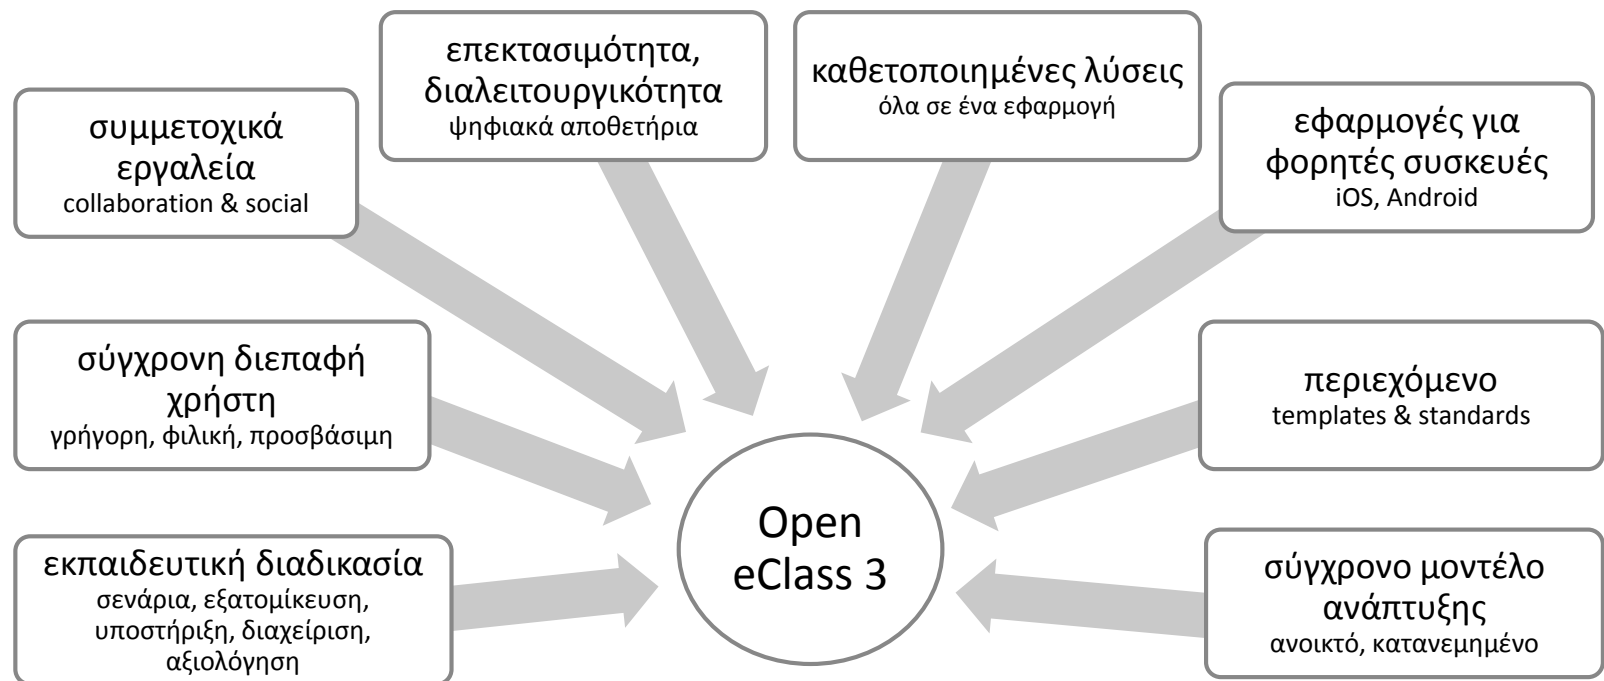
συμμετοχικά εργαλεία
collaboration & social

επεκτασιμότητα, διαλειτουργικότητα
ψηφιακά αποθετήρια

καθετοποιημένες λύσεις
όλα σε ένα εφαρμογή

εφαρμογές για φορητές συσκευές
iOS, Android

σύγχρονη διεπαφή χρήστη
γρήγορη, φιλική, προσβάσιμη

περιεχόμενο
templates & standards

Open eClass 3

εκπαιδευτική διαδικασία
σενάρια, εξατομίκευση, υποστήριξη, διαχείριση, αξιολόγηση

σύγχρονο μοντέλο ανάπτυξης
ανοικτό, κατανεμημένο